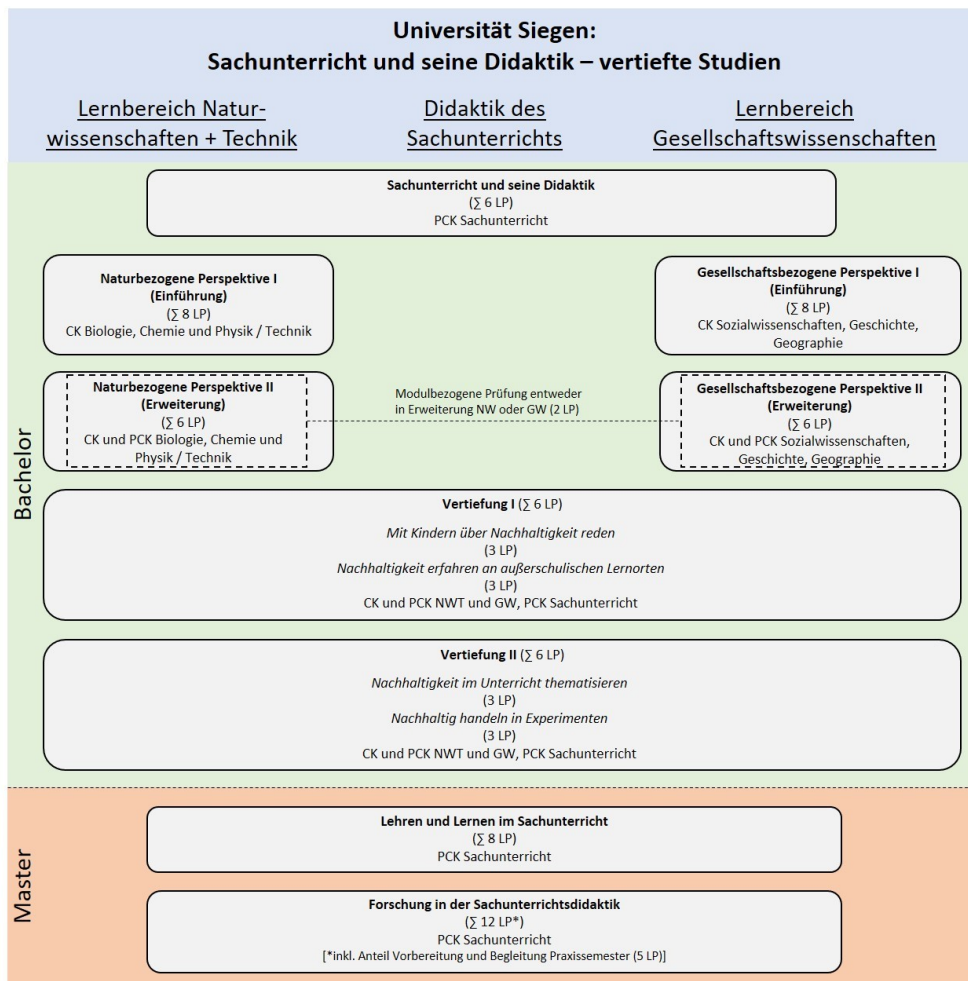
**Universität Siegen:**
**Sachunterricht und seine Didaktik – vertiefte Studien**

Lernbereich Naturwissenschaften + Technik

Didaktik des Sachunterrichts

Lernbereich Gesellschaftswissenschaften

**Sachunterricht und seine Didaktik**
($\sum$ 6 LP)
PCK Sachunterricht

**Naturbezogene Perspektive I (Einführung)**
($\sum$ 8 LP)
CK Biologie, Chemie und Physik / Technik

**Gesellschaftsbezogene Perspektive I (Einführung)**
($\sum$ 8 LP)
CK Sozialwissenschaften, Geschichte, Geographie

**Naturbezogene Perspektive II (Erweiterung)**
($\sum$ 6 LP)
CK und PCK Biologie, Chemie und Physik / Technik

Modulbezogene Prüfung entweder in Erweiterung NW oder GW (2 LP)

**Gesellschaftsbezogene Perspektive II (Erweiterung)**
($\sum$ 6 LP)
CK und PCK Sozialwissenschaften, Geschichte, Geographie

Bachelor

**Vertiefung I** ($\sum$ 6 LP)
*Mit Kindern über Nachhaltigkeit reden*
(3 LP)
*Nachhaltigkeit erfahren an außerschulischen Lernorten*
(3 LP)
CK und PCK NWT und GW, PCK Sachunterricht

**Vertiefung II** ($\sum$ 6 LP)
*Nachhaltigkeit im Unterricht thematisieren*
(3 LP)
*Nachhaltig handeln in Experimenten*
(3 LP)
CK und PCK NWT und GW, PCK Sachunterricht

Master

**Lehren und Lernen im Sachunterricht**
($\sum$ 8 LP)
PCK Sachunterricht

**Forschung in der Sachunterrichtsdidaktik**
($\sum$ 12 LP*)
PCK Sachunterricht
[*inkl. Anteil Vorbereitung und Begleitung Praxissemester (5 LP)]